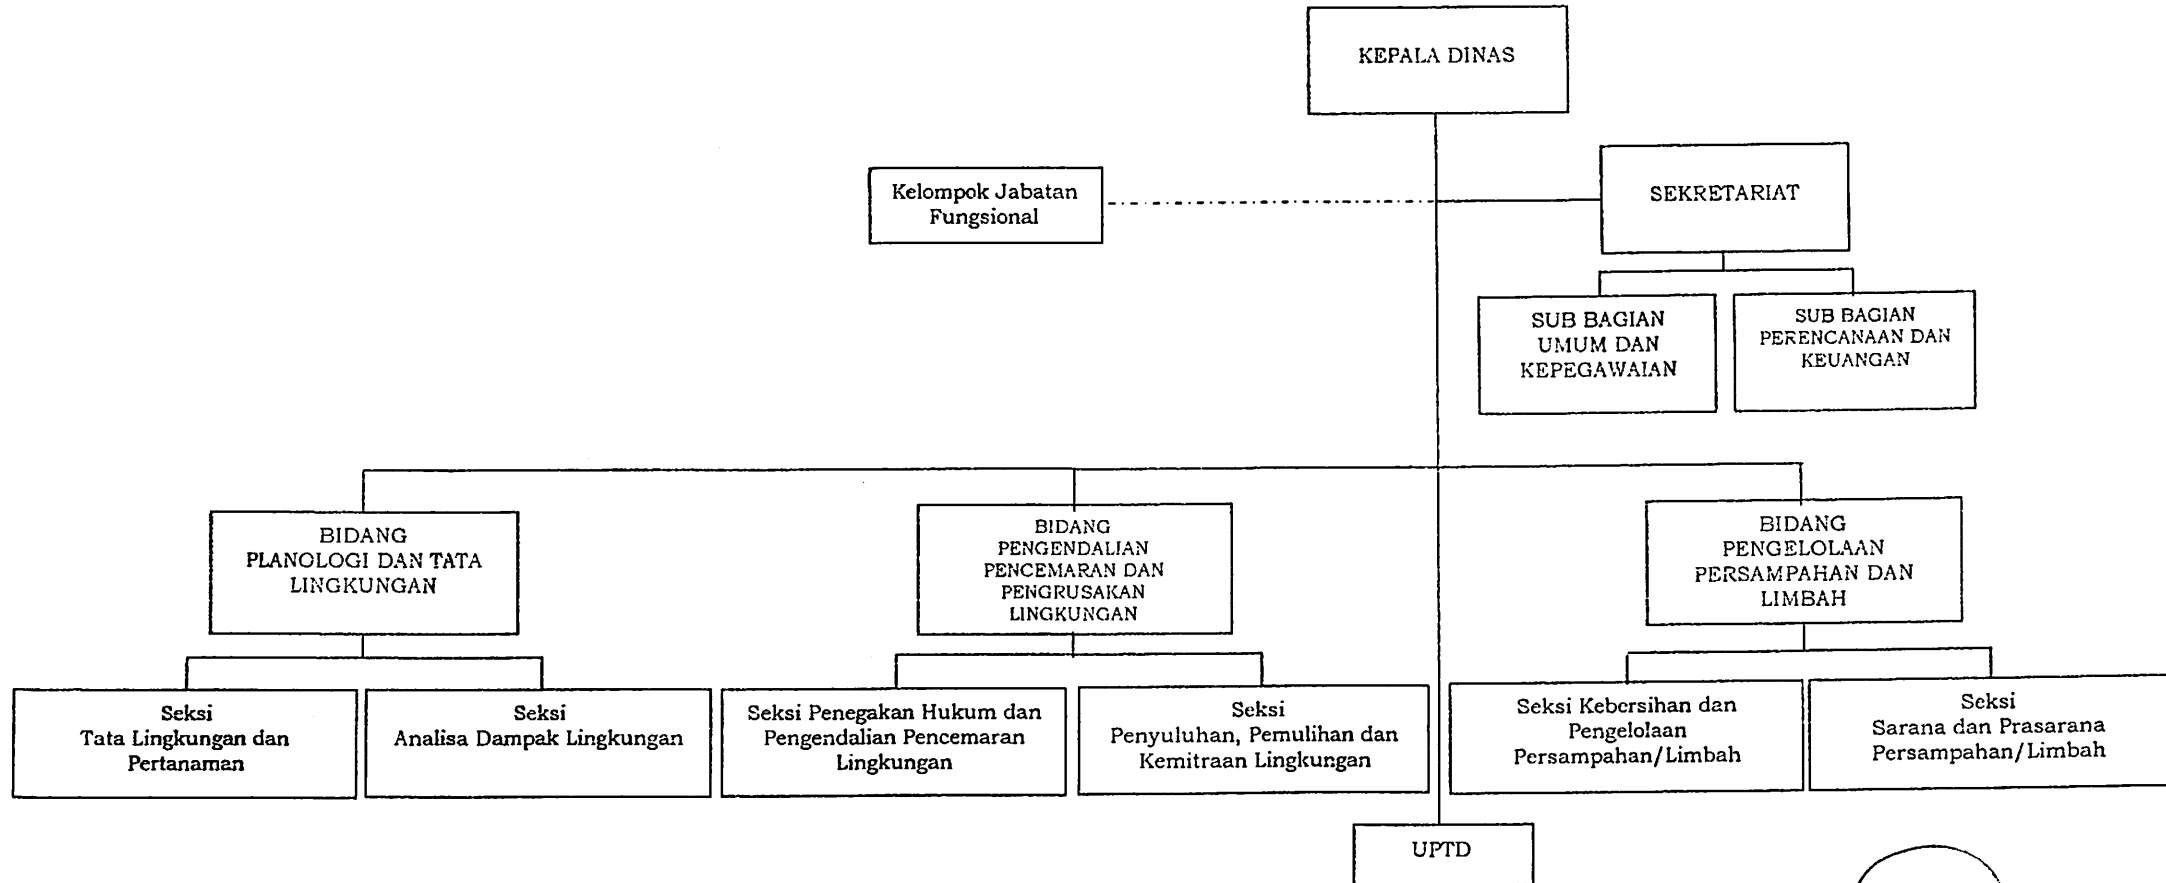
KEPALA DINAS

Kelompok Jabatan Fungsional

SEKRETARIAT

SUB BAGIAN UMUM DAN KEPEGAWAIAN

SUB BAGIAN PERENCANAAN DAN KEUANGAN

BIDANG PLANOLOGI DAN TATA LINGKUNGAN

BIDANG PENGENDALIAN PENCEMARAN DAN PENGRUSAKAN LINGKUNGAN

BIDANG PENGELOLAAN PERSAMPAHAN DAN LIMBAH

Seksi Tata Lingkungan dan Pertanaman

Seksi Analisa Dampak Lingkungan

Seksi Penegakan Hukum dan Pengendalian Pencemaran Lingkungan

Seksi Penyuluhan, Pemulihan dan Kemitraan Lingkungan

Seksi Kebersihan dan Pengelolaan Persampahan/Limbah

Seksi Sarana dan Prasarana Persampahan/Limbah

UPTD